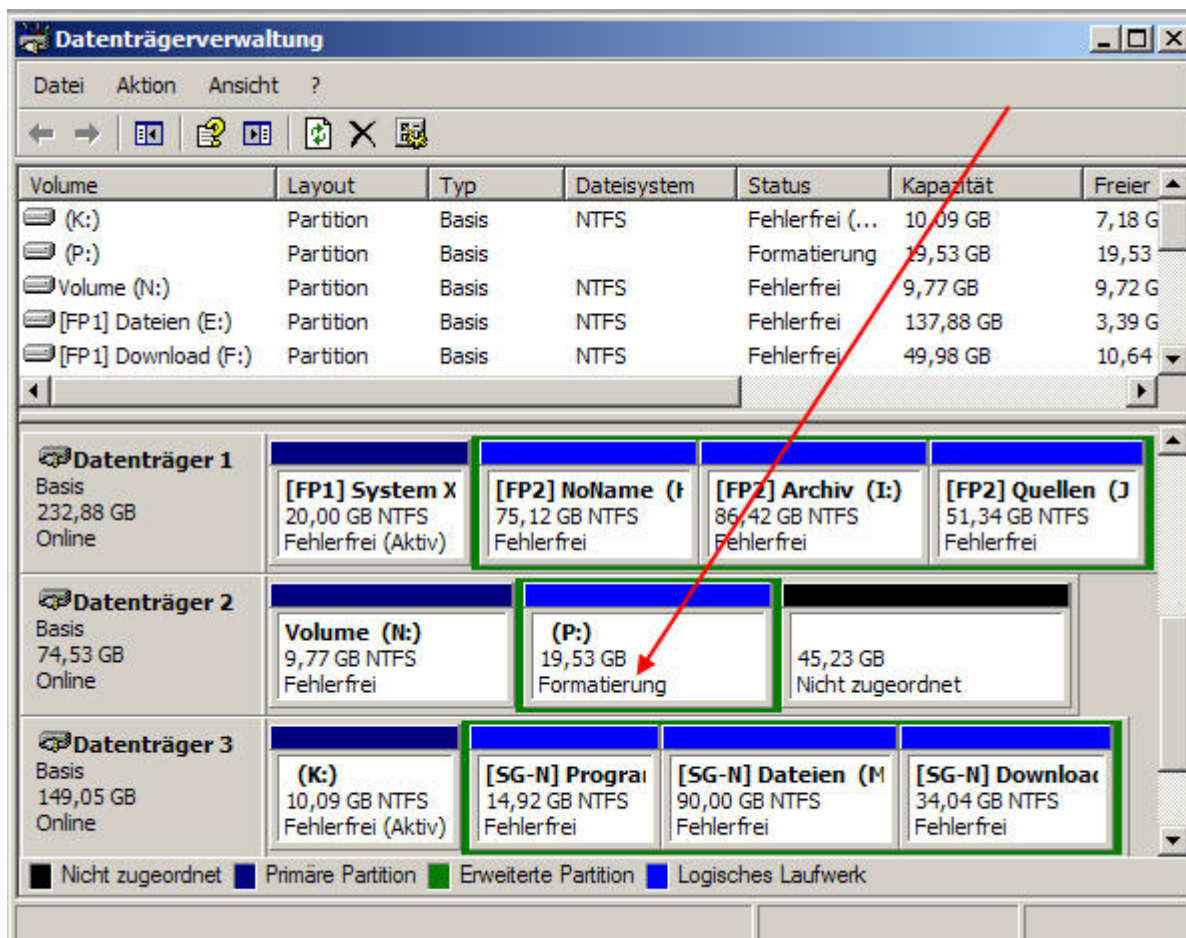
Datenträgerverwaltung

Datei Aktion Ansicht ?

| Volume | Layout | Typ | Dateisystem | Status | Kapazität | Freier |
|---|---|---|---|---|---|---|
| (K:) | Partition | Basis | NTFS | Fehlerfrei (... | 10,09 GB | 7,18 G |
| (P:) | Partition | Basis | | Formatierung | 19,53 GB | 19,53 |
| Volume (N:) | Partition | Basis | NTFS | Fehlerfrei | 9,77 GB | 9,72 G |
| [FP1] Dateien (E:) | Partition | Basis | NTFS | Fehlerfrei | 137,88 GB | 3,39 G |
| [FP1] Download (F:) | Partition | Basis | NTFS | Fehlerfrei | 49,98 GB | 10,64 |

Datenträger 1
Basis
232,88 GB
Online

[FP1] System X
20,00 GB NTFS
Fehlerfrei (Aktiv)

[FP2] NoName (I
75,12 GB NTFS
Fehlerfrei

[FP2] Archiv (I:)
86,42 GB NTFS
Fehlerfrei

[FP2] Quellen (J
51,34 GB NTFS
Fehlerfrei

Datenträger 2
Basis
74,53 GB
Online

Volume (N:)
9,77 GB NTFS
Fehlerfrei

(P:)
19,53 GB
Formatierung

45,23 GB
Nicht zugeordnet

Datenträger 3
Basis
149,05 GB
Online

(K:)
10,09 GB NTFS
Fehlerfrei (Aktiv)

[SG-N] Progra
14,92 GB NTFS
Fehlerfrei

[SG-N] Dateien (M
90,00 GB NTFS
Fehlerfrei

[SG-N] Downloa
34,04 GB NTFS
Fehlerfrei

Nicht zugeordnet Primäre Partition Erweiterte Partition Logisches Laufwerk